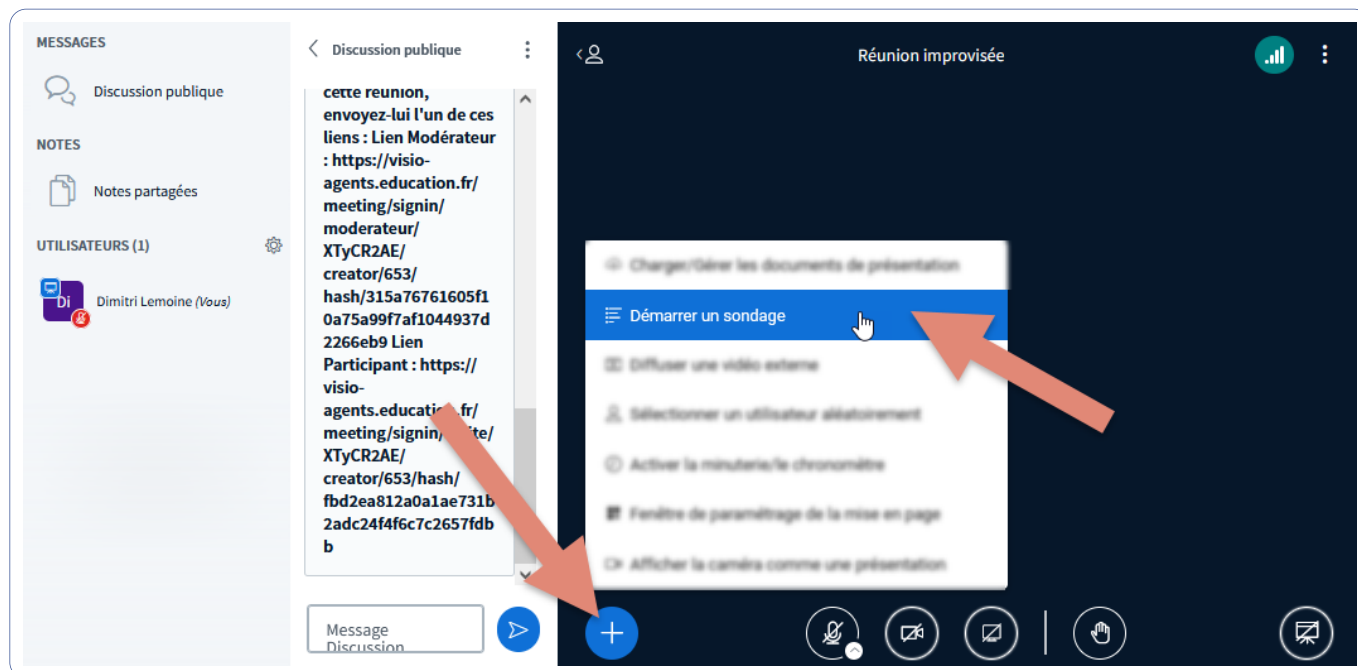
MESSAGES

Discussion publique

NOTES

Notes partagées

UTILISATEURS (1)

Di

Dimitri Lemoine (Vous)

Discussion publique

cette réunion, envoyez-lui l'un de ces liens : Lien Modérateur : https://visio-agents.education.fr/meeting/signin/moderateur/XTyCR2AE/creator/653/hash/315a76761605f10a75a99f7af1044937d2266eb9 Lien Participant : https://visio-agents.education.fr/meeting/signin/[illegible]ite/XTyCR2AE/creator/653/hash/fbd2ea812a0a1ae731b2adc24f4f6c7c2657fdbb

Message Discussion

Réunion improvisée

Charger/Gérer les documents de présentation

Démarrer un sondage

Diffuser une vidéo externe

Sélectionner un utilisateur aléatoirement

Activer la minuterie/le chronomètre

Fenêtre de paramétrage de la mise en page

Afficher la caméra comme une présentation